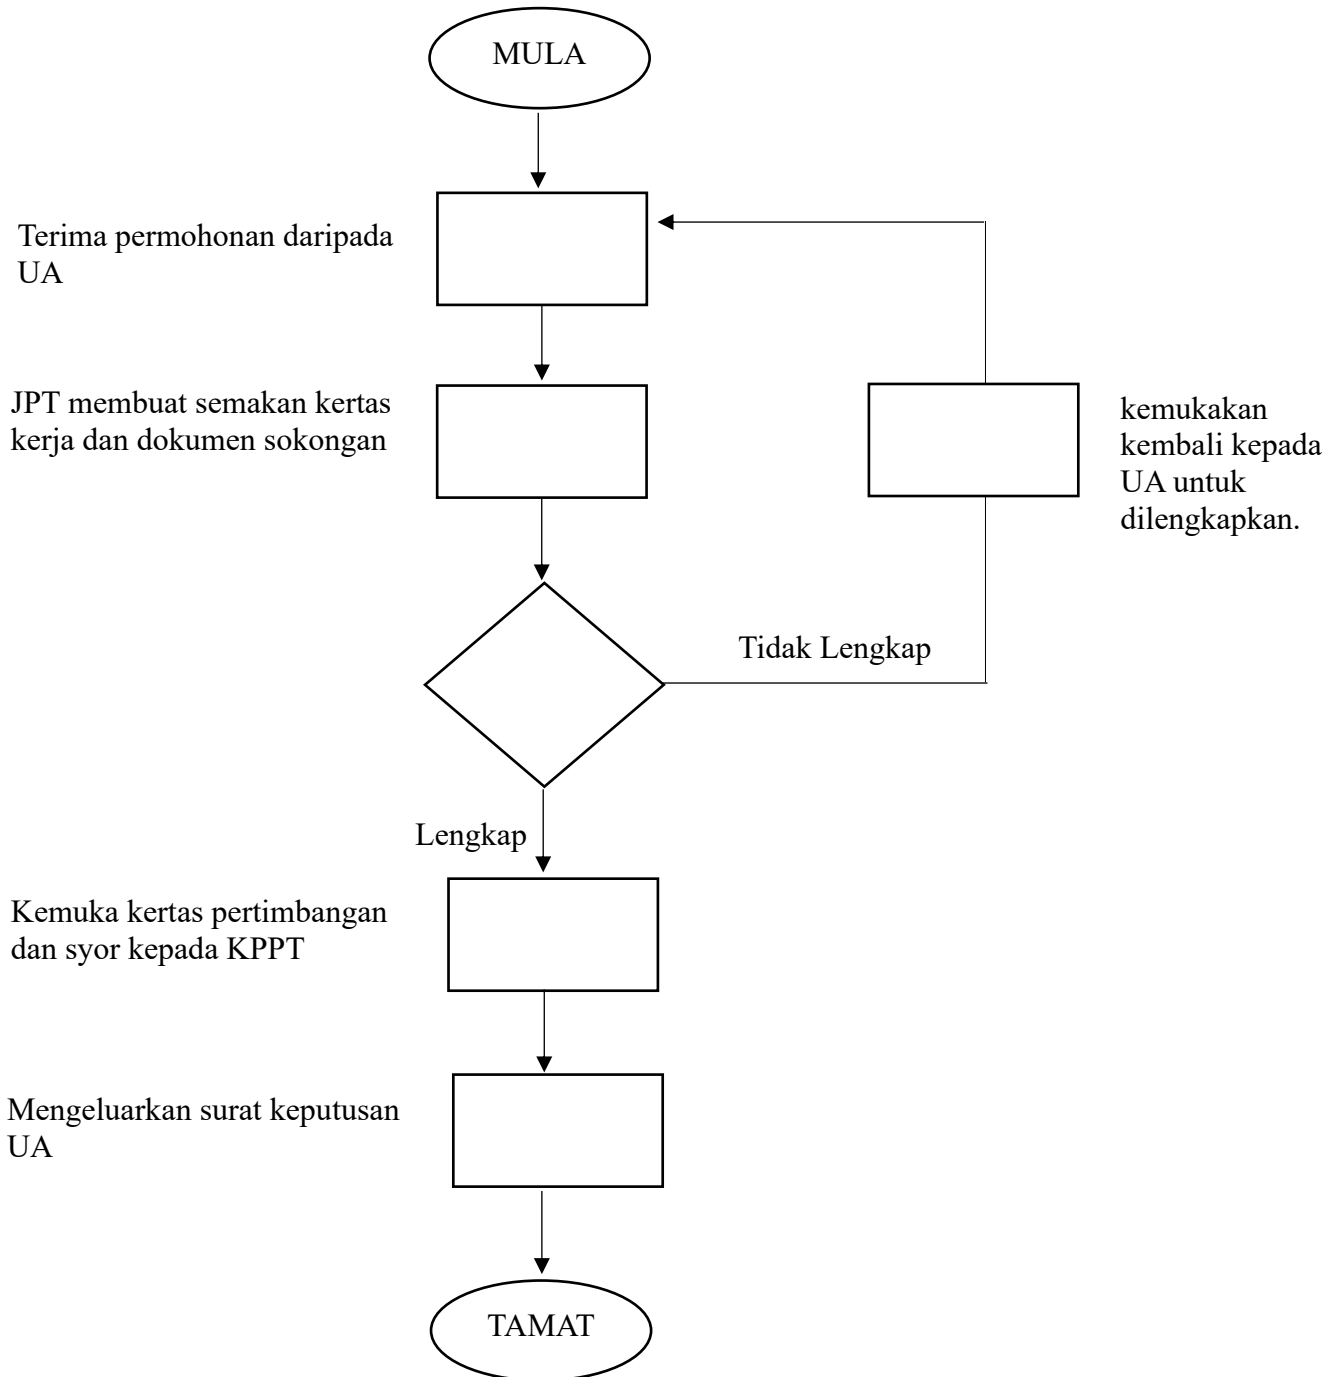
MULA

Terima permohonan daripada UA

JPT membuat semakan kertas kerja dan dokumen sokongan

kemukakan kembali kepada UA untuk dilengkapkan.

Tidak Lengkap

Lengkap

Kemuka kertas pertimbangan dan syor kepada KPPT

Mengeluarkan surat keputusan UA

TAMAT